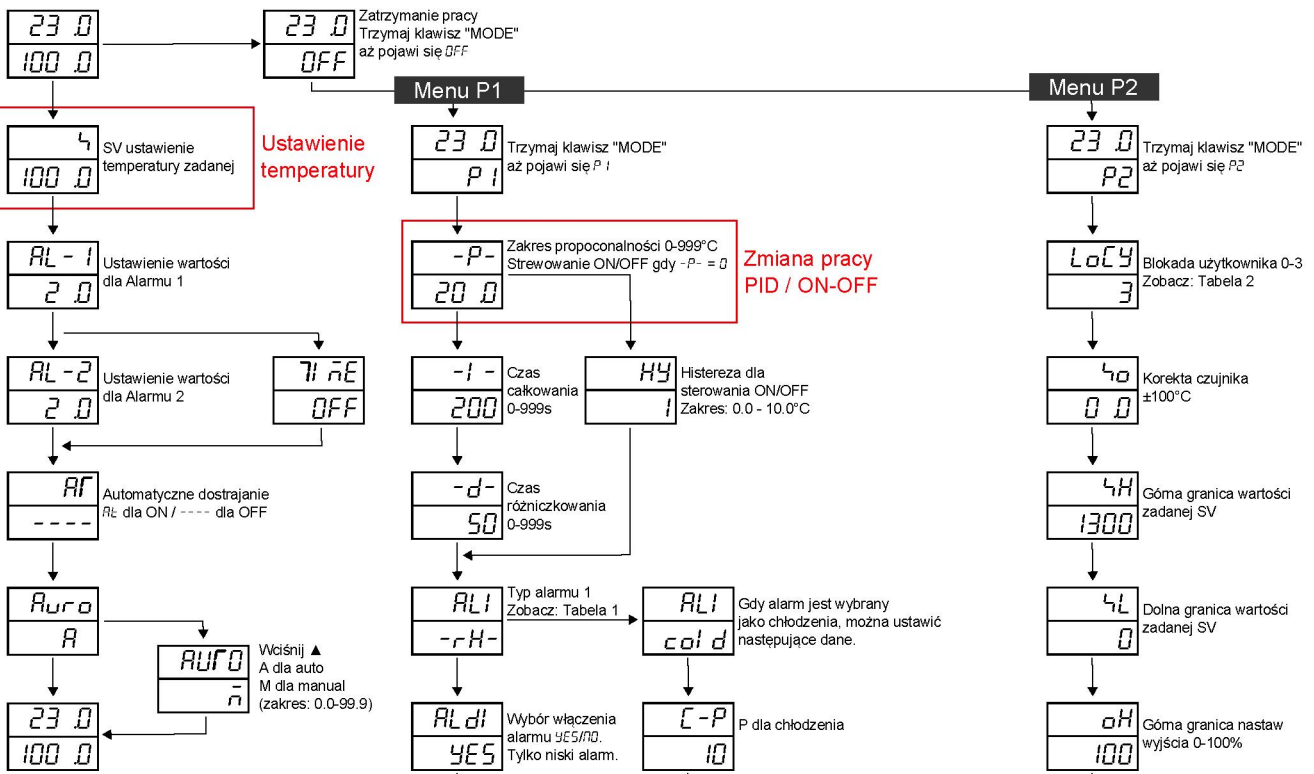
23 .0
100 .0

23 .0
OFF
Zatrzymanie pracy
Trzymaj klawisz "MODE"
aż pojawi się OFF

Menu P1

Menu P2

5
100 .0
SV ustawienie temperatury zadanej

Ustawienie temperatury

AL - 1
2 .0
Ustawienie wartości dla Alarmu 1

AL - 2
2 .0
Ustawienie wartości dla Alarmu 2

TIME
OFF

AT
----
Automatyczne dostrajanie
At dla ON / ---- dla OFF

Auto
A

AUTO
M
Wciśnij ▲
A dla auto
M dla manual
(zakres: 0.0-99.9)

23 .0
100 .0

23 .0
P1
Trzymaj klawisz "MODE"
aż pojawi się P1

-P-
20 .0
Zakres propoconalności 0-999°C
Strewowanie ON/OFF gdy -P- = 0

Zmiana pracy
PID / ON-OFF

-I-
200
Czas całkowania 0-999s

HY
1
Histereza dla sterowania ON/OFF
Zakres: 0.0 - 10.0°C

-d-
50
Czas różniczkowania 0-999s

AL1
-rH-
Typ alarmu 1
Zobacz: Tabela 1

AL1
cold
Gdy alarm jest wybrany jako chłodzenia, można ustawić następujące dane.

ALdI
YES
Wybór włączenia alarmu YES/NO.
Tylko niski alarm.

C-P
10
P dla chłodzenia

23 .0
P2
Trzymaj klawisz "MODE"
aż pojawi się P2

LoCY
3
Blokada użytkownika 0-3
Zobacz: Tabela 2

So
0 .0
Korekta czujnika
±100°C

SH
1300
Góma granica wartości zadanej SV

SL
0
Dolna granica wartości zadanej SV

oH
100
Góma granica nastaw wyjścia 0-100%